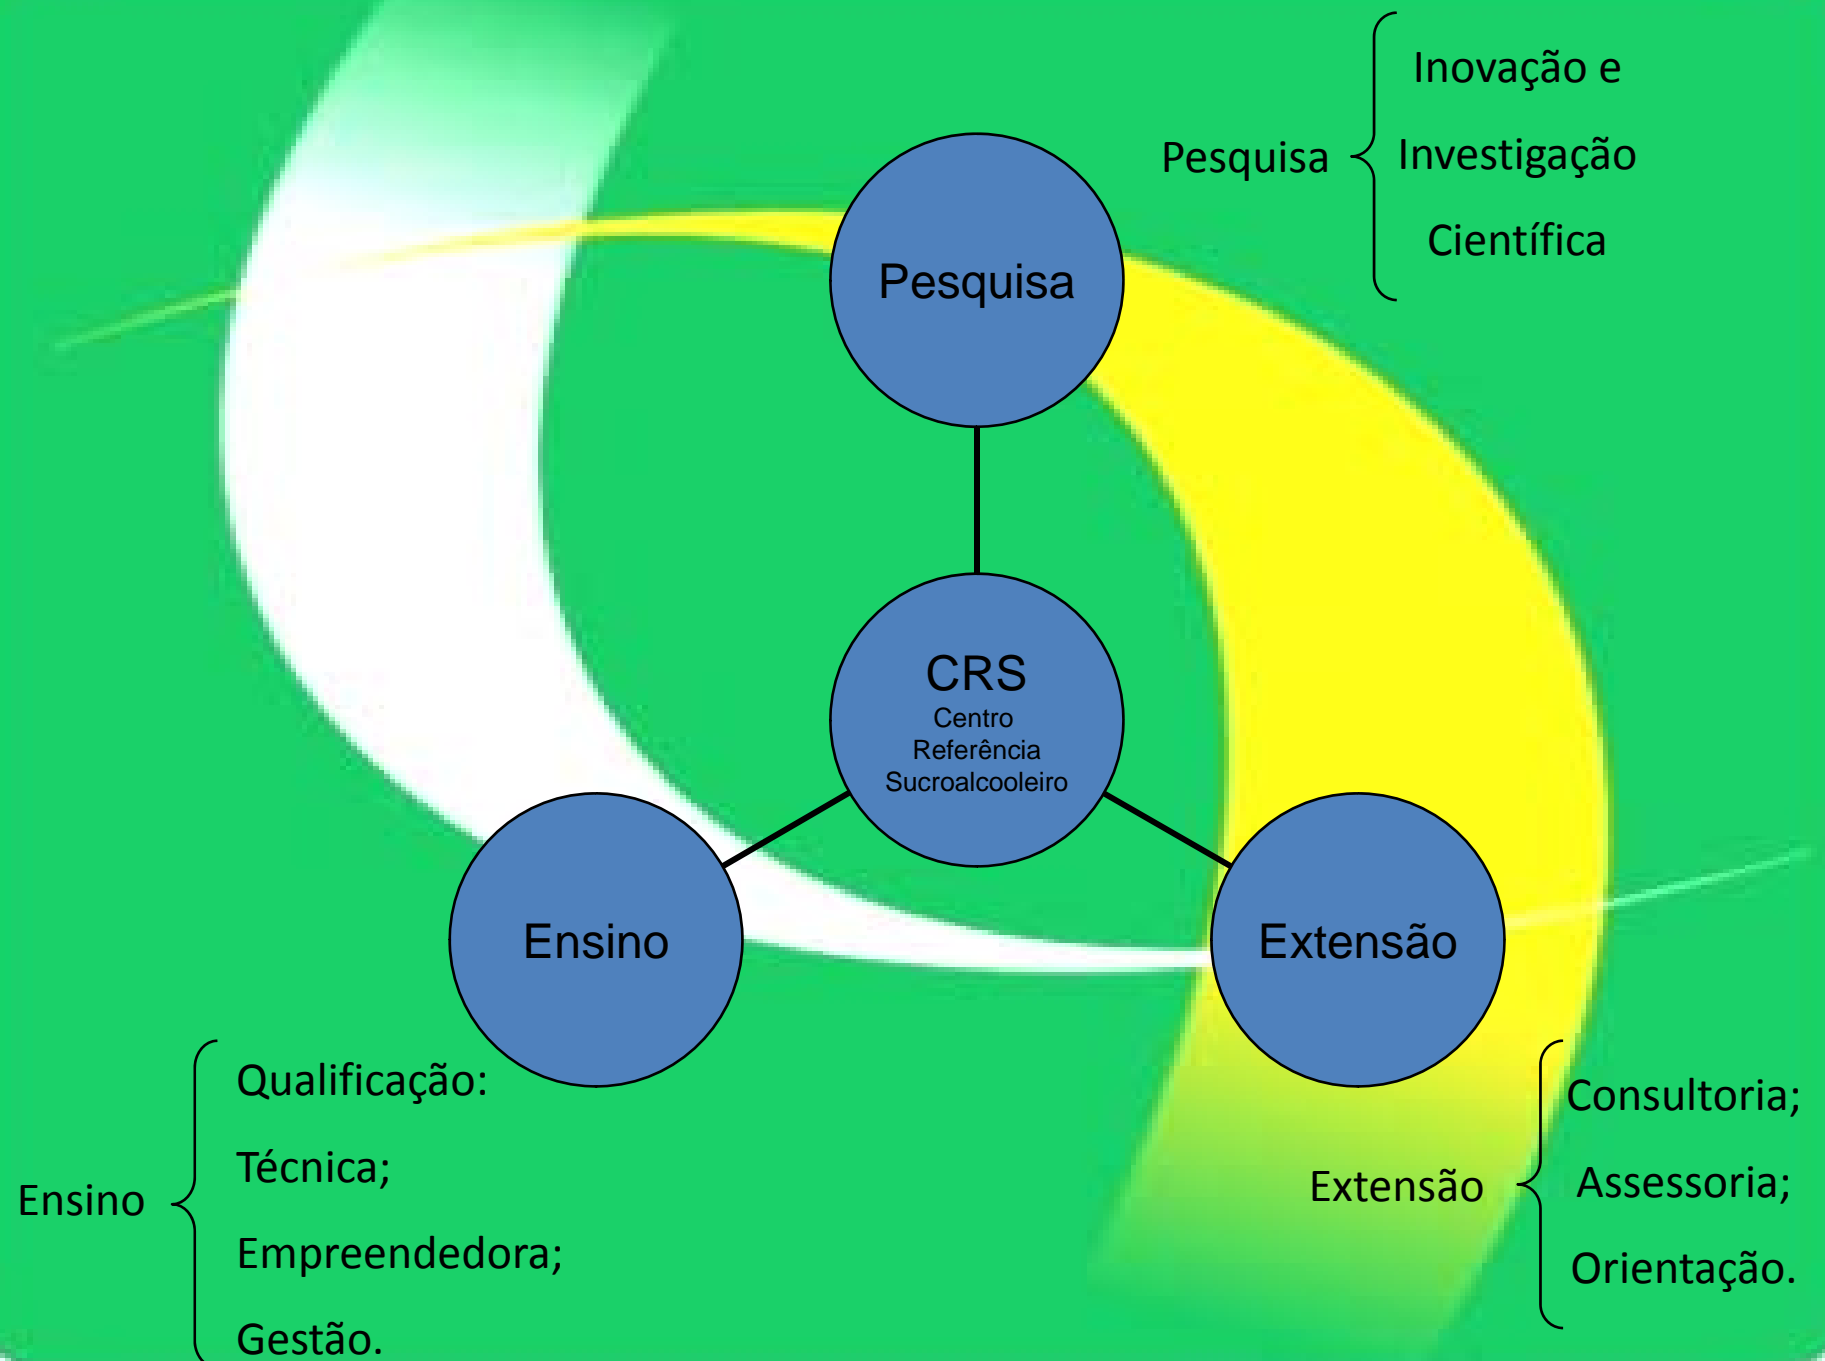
Pesquisa

Inovação e
Investigação
Científica

Pesquisa

CRS
Centro
Referência
Sucroalcooleiro

Ensino

Extensão

Ensino

Qualificação:
Técnica;
Empreendedora;
Gestão.

Extensão

Consultoria;
Assessoria;
Orientação.